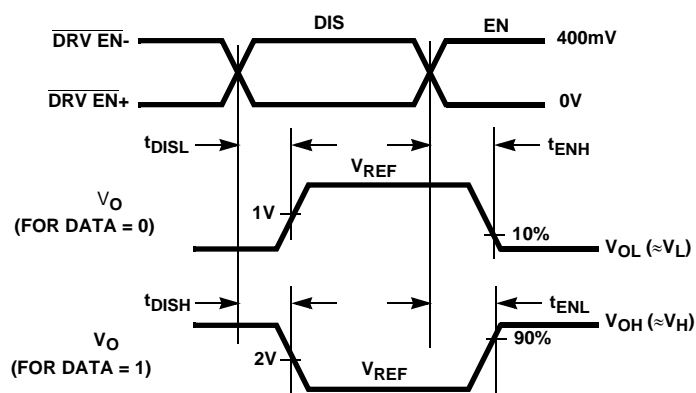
$\overline{DRV\ EN}$-

$\overline{DRV\ EN}$+

DIS

EN

400mV

0V

$t_{DISL}$

$t_{ENH}$

$V_{REF}$

$V_O$
(FOR DATA = 0)

1V

10%

$V_{OL}$ ($\approx V_L$)

$t_{DISH}$

$t_{ENL}$

$V_O$
(FOR DATA = 1)

2V

90%

$V_{OH}$ ($\approx V_H$)

$V_{REF}$